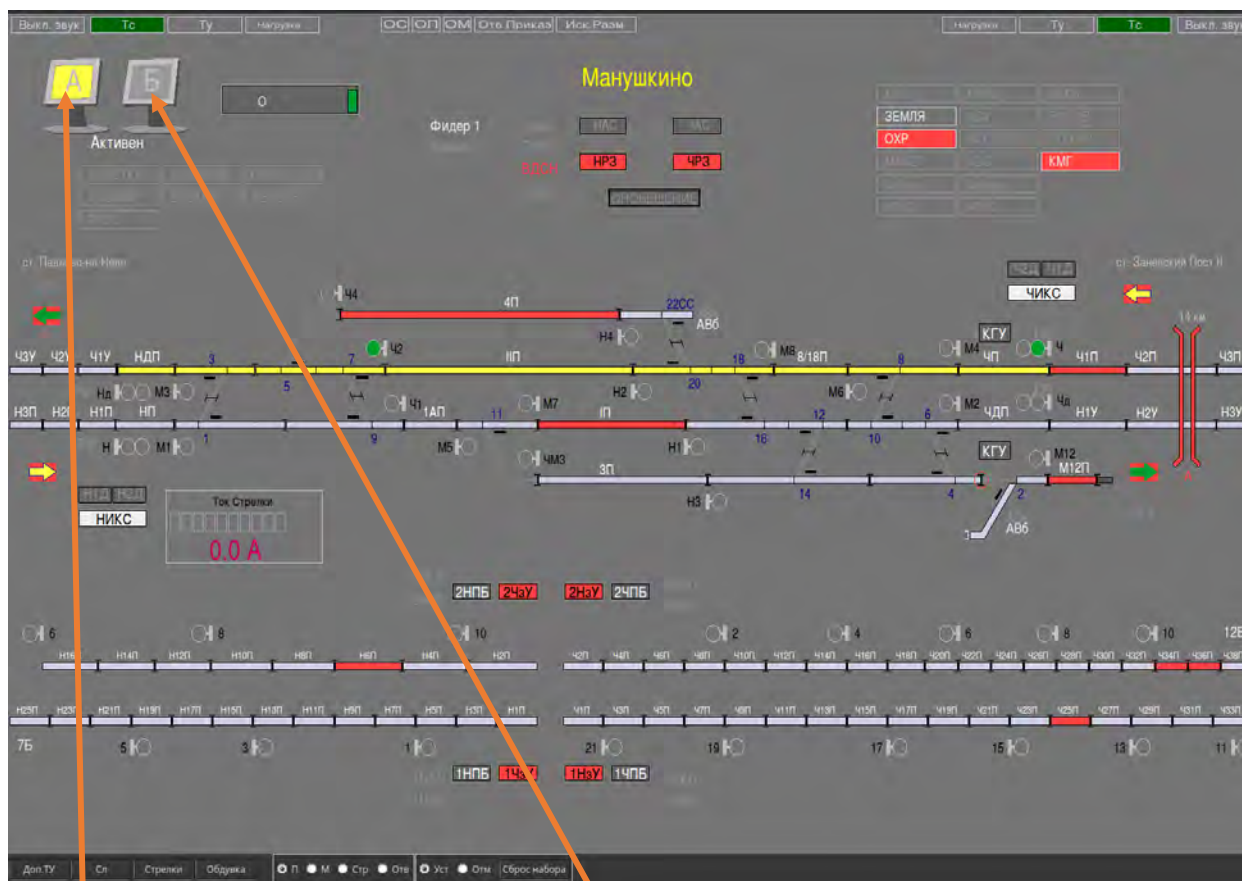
Выкл. звук Тс Ту Нагрузка ОС ОП ОМ Отв Приказ Иск.Разм Нагрузка Ту Тс Выкл. звук

А Б

Активен

0

Манушкино

Фидер 1

НАС

НРЗ ЧРЗ

ЗЕМЛЯ
ОХР
КМГ

ст. Павлово-на-Неве

ст. Заневский Пост II

ЧИКС

Ч4 4П 22СС АВ6

Н4 КГУ

Ч3У Ч2У Ч1У НДП 3 7 Ч2 IIП 18 М8 8/18П 9 М4 ЧП Ч Ч1П Ч2П Ч3П

5 Н2 20

Нд М3 М6

Н3П Н2П Н1П НП Ч1 1АП 11 М7 IП 12 6 М2 ЧДП Чд Н1У Н2У Н3У

1 9 16 10

Н М1 М5 Н1 КГУ

ЧМ3 3П М12 М12П

14 4 2

Н3 АВ6

НИКС

Ток Стрелки

0.0 А

2НПБ 2ЧаУ 2НаУ 2ЧПБ

6 8 10 2 4 6 8 10 12Б

7Б 5 3 1 21 19 17 15 13 11

1НПБ 1ЧаУ 1НаУ 1ЧПБ

Доп.ТУ Сл Стрелки Обдувка П М Стр Отв Уст Отм Сброс набора